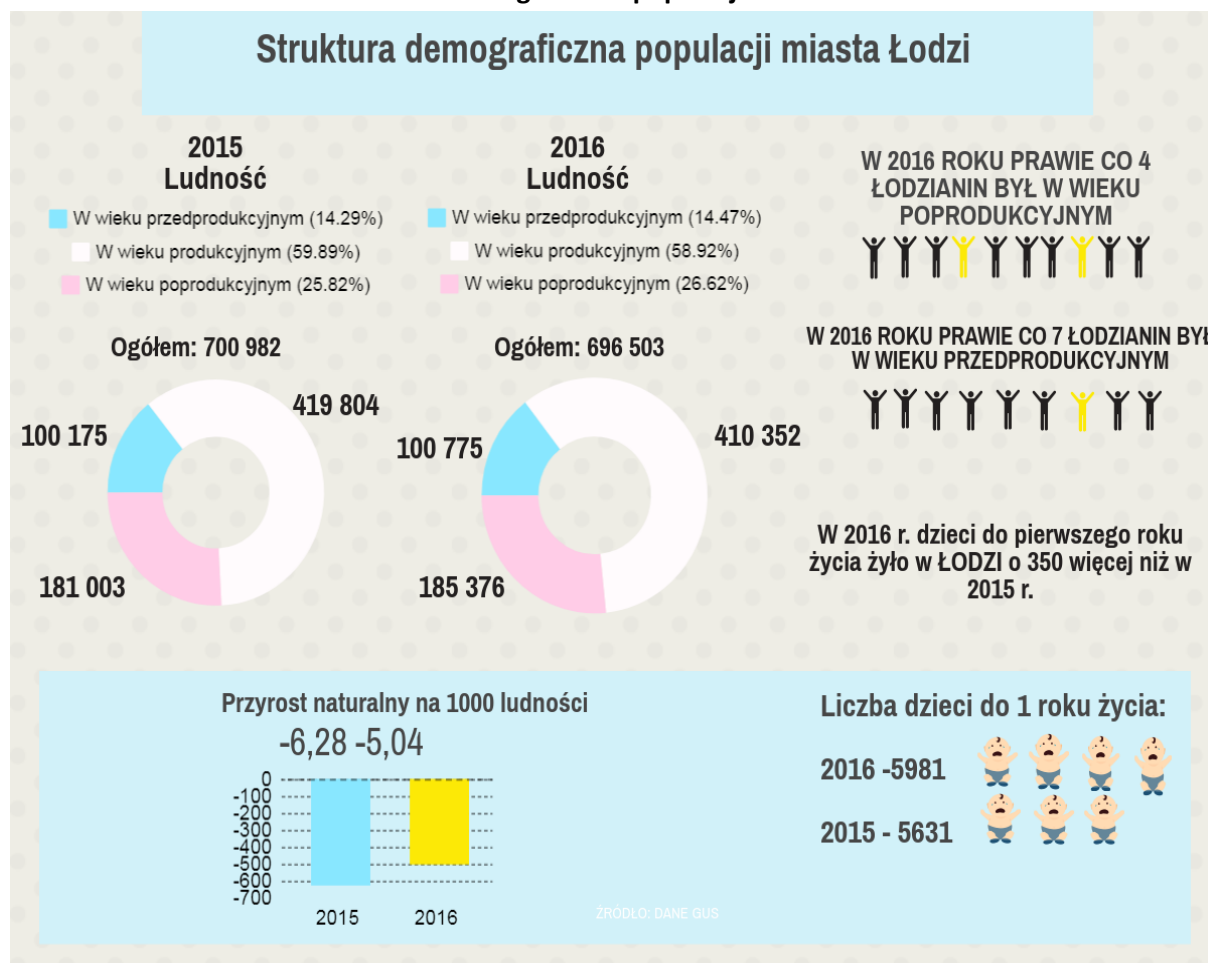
Struktura demograficzna populacji miasta Łodzi

2015
Ludność

W wieku przedprodukcyjnym (14.29%)
W wieku produkcyjnym (59.89%)
W wieku poprodukcyjnym (25.82%)

Ogółem: 700 982

100 175
419 804
181 003

2016
Ludność

W wieku przedprodukcyjnym (14.47%)
W wieku produkcyjnym (58.92%)
W wieku poprodukcyjnym (26.62%)

Ogółem: 696 503

100 775
410 352
185 376

W 2016 ROKU PRAWIE CO 4 ŁODZIANIN BYŁ W WIEKU POPRODUKCYJNYM

W 2016 ROKU PRAWIE CO 7 ŁODZIANIN BYŁ W WIEKU PRZEDPRODUKCYJNYM

W 2016 r. dzieci do pierwszego roku życia żyło w ŁODZI o 350 więcej niż w 2015 r.

Przyrost naturalny na 1000 ludności
-6,28 -5,04

0
-100
-200
-300
-400
-500
-600
-700

2015
2016

ŹRÓDŁO: DANE GUS

Liczba dzieci do 1 roku życia:
2016 -5981
2015 - 5631